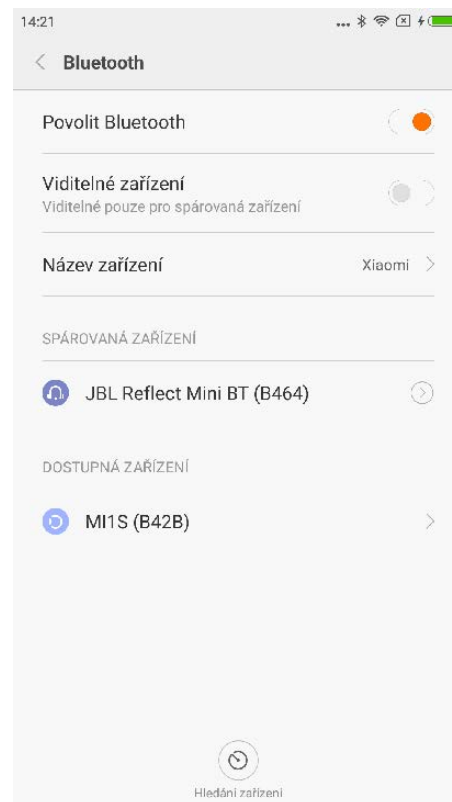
14:21

Bluetooth

Povolit Bluetooth

Viditelné zařízení
Viditelné pouze pro spárovaná zařízení

Název zařízení
Xiaomi

SPÁROVANÁ ZAŘÍZENÍ

JBL Reflect Mini BT (B464)

DOSTUPNÁ ZAŘÍZENÍ

MI1S (B42B)

Hledání zařízení